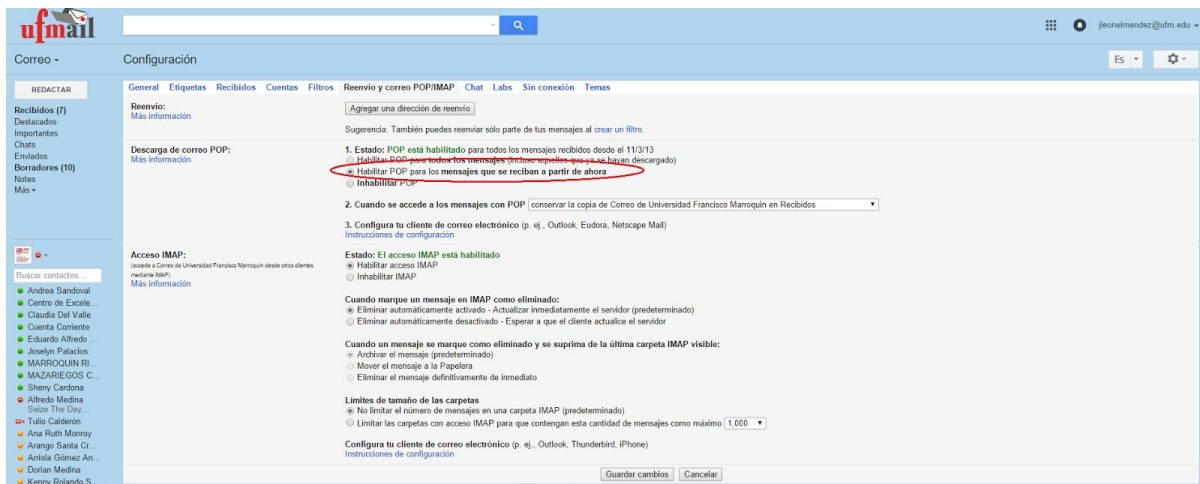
ufmail

jleonelmendez@ufm.edu

Correo

Configuración

Es

REDACTAR

Recibidos (7)
Destacados
Importantes
Chats
Enviados
Borradores (10)
Notes
Más

Buscar contactos...

Andrea Sandoval
Centro de Excele...
Claudia Del Valle
Cuenta Corriente
Eduardo Alfredo ...
Joselyn Palacios
MARROQUIN RI...
MAZARIEGOS C...
Sheny Cardona
Alfredo Medina
Seize The Day...
Tulio Calderón
Ana Ruth Monroy
Arango Santa Cr...
Arriola Gómez An...
Dorian Medina
Kenny Rolando S...

General Etiquetas Recibidos Cuentas Filtros Reenvío y correo POP/IMAP Chat Labs Sin conexión Temas

Reenvío:
Más información

Agregar una dirección de reenvío

Sugerencia: También puedes reenviar sólo parte de tus mensajes al crear un filtro.

Descarga de correo POP:
Más información

1. Estado: POP está habilitado para todos los mensajes recibidos desde el 11/3/13
Habilitar POP para todos los mensajes (incluso aquellos que ya se hayan descargado)
Habilitar POP para los mensajes que se reciban a partir de ahora
Inhabilitar POP

2. Cuando se accede a los mensajes con POP conservar la copia de Correo de Universidad Francisco Marroquín en Recibidos

3. Configura tu cliente de correo electrónico (p. ej., Outlook, Eudora, Netscape Mail)
Instrucciones de configuración

Acceso IMAP:
(accede a Correo de Universidad Francisco Marroquín desde otros clientes mediante IMAP)
Más información

Estado: El acceso IMAP está habilitado
Habilitar acceso IMAP
Inhabilitar IMAP

Cuando marque un mensaje en IMAP como eliminado:
Eliminar automáticamente activado - Actualizar inmediatamente el servidor (predeterminado)
Eliminar automáticamente desactivado - Esperar a que el cliente actualice el servidor

Cuando un mensaje se marque como eliminado y se suprima de la última carpeta IMAP visible:
Archivar el mensaje (predeterminado)
Mover el mensaje a la Papelera
Eliminar el mensaje definitivamente de inmediato

Límites de tamaño de las carpetas
No limitar el número de mensajes en una carpeta IMAP (predeterminado)
Limitar las carpetas con acceso IMAP para que contengan esta cantidad de mensajes como máximo 1.000

Configura tu cliente de correo electrónico (p. ej., Outlook, Thunderbird, iPhone)
Instrucciones de configuración

Guardar cambios Cancelar